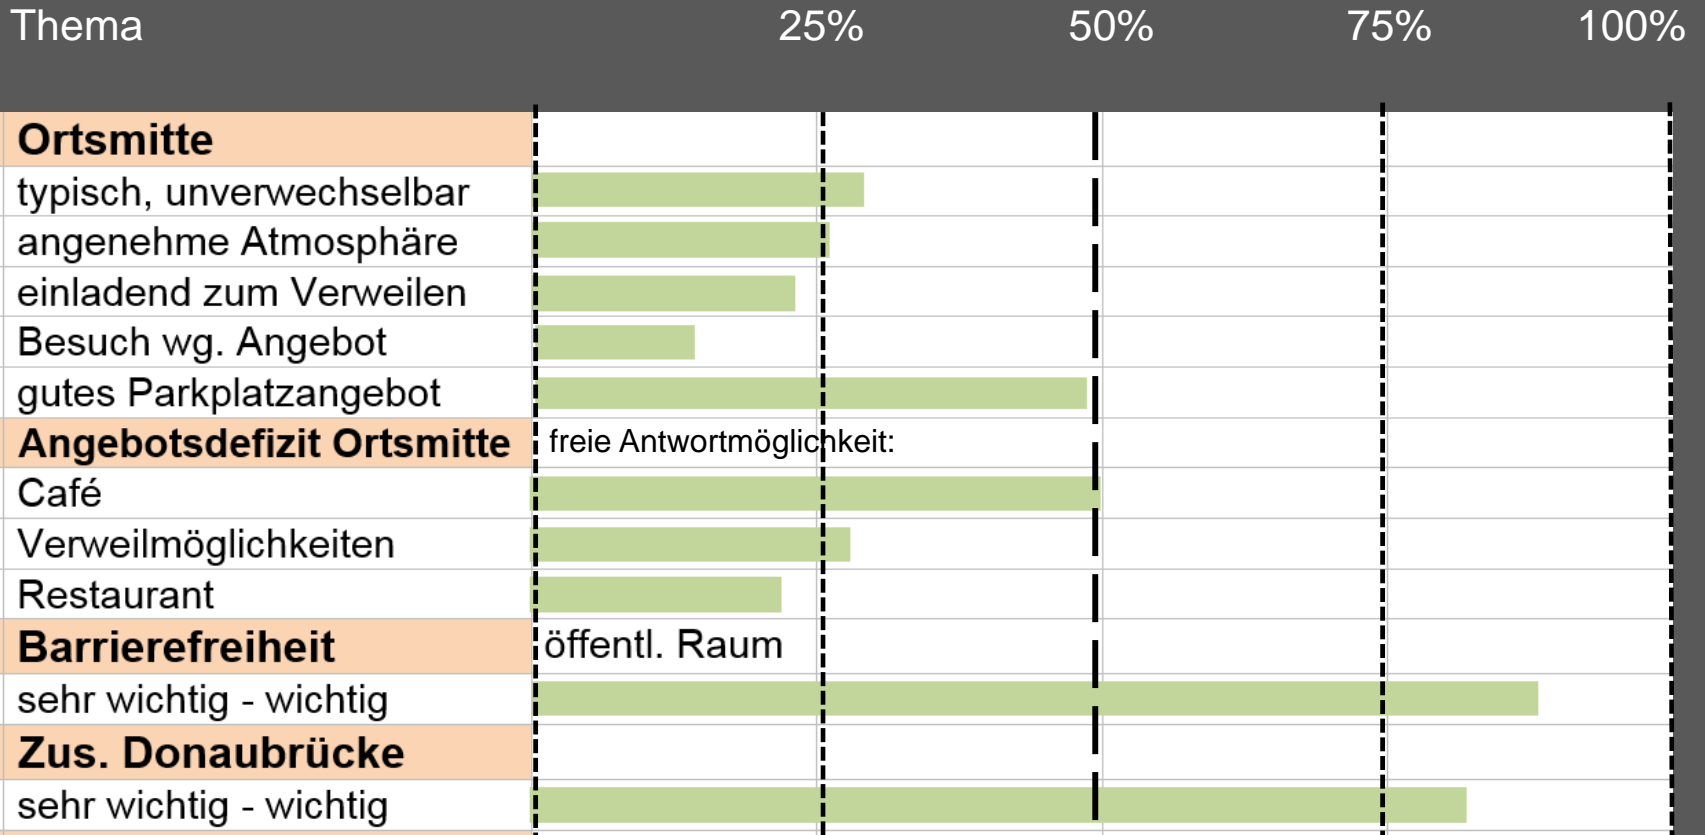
| Thema | 25% | 50% | 75% | 100% |
|---|---|---|---|---|
| **Ortsmitte** | | | | |
| typisch, unverwechselbar | | | | |
| angenehme Atmosphäre | | | | |
| einladend zum Verweilen | | | | |
| Besuch wg. Angebot | | | | |
| gutes Parkplatzangebot | | | | |
| **Angebotsdefizit Ortsmitte** | freie Antwortmöglichkeit: | | | |
| Café | | | | |
| Verweilmöglichkeiten | | | | |
| Restaurant | | | | |
| **Barrierefreiheit** | öffentl. Raum | | | |
| sehr wichtig - wichtig | | | | |
| **Zus. Donaubrücke** | | | | |
| sehr wichtig - wichtig | | | | |